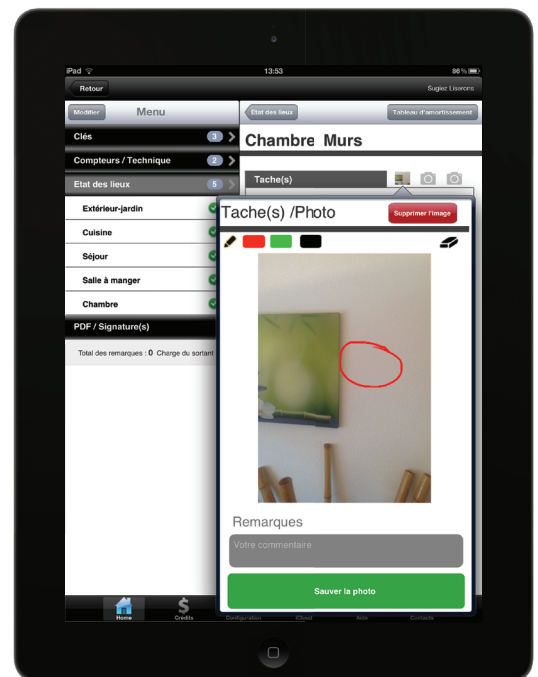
iPad 13:53 86 %

Retour Sugiez Liserons

Modifier Menu

Clés 3

Compteurs / Technique 2

Etat des lieux 5

Extérieur-jardin

Cuisine

Séjour

Salle à manger

Chambre

PDF / Signature(s)

Total des remarques : 0 Charge du sortant

Etat des lieux Tableau d'amortissement

Chambre Murs

Tache(s)

Tache(s) /Photo

Supprimer l'image

Remarques

Votre commentaire

Sauver la photo

Home Credits Configuration iCloud Aide Contacts